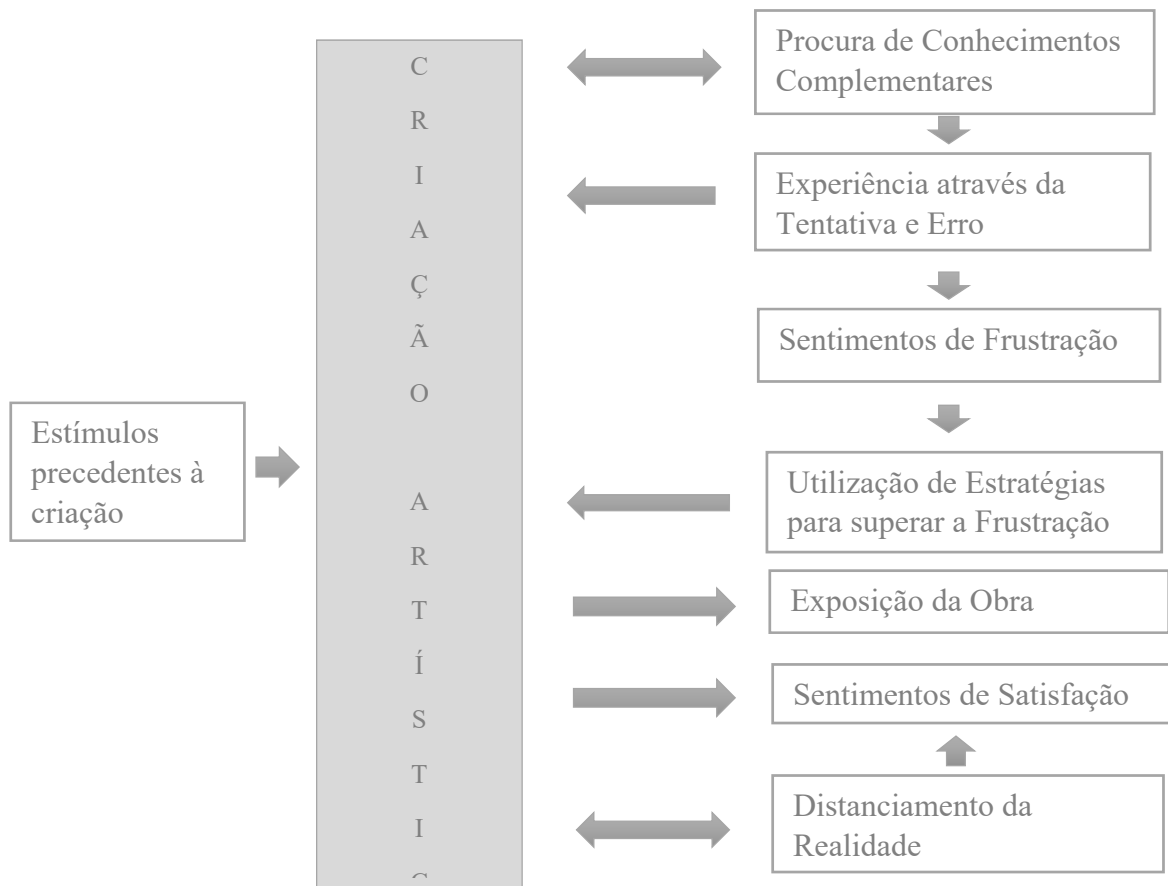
Estímulos precedentes à criação

C
R
I
A
Ç
Ã
O

A
R
T
Í
S
T
I
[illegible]

Procura de Conhecimentos Complementares

Experiência através da Tentativa e Erro

Sentimentos de Frustração

Utilização de Estratégias para superar a Frustração

Exposição da Obra

Sentimentos de Satisfação

Distanciamento da Realidade